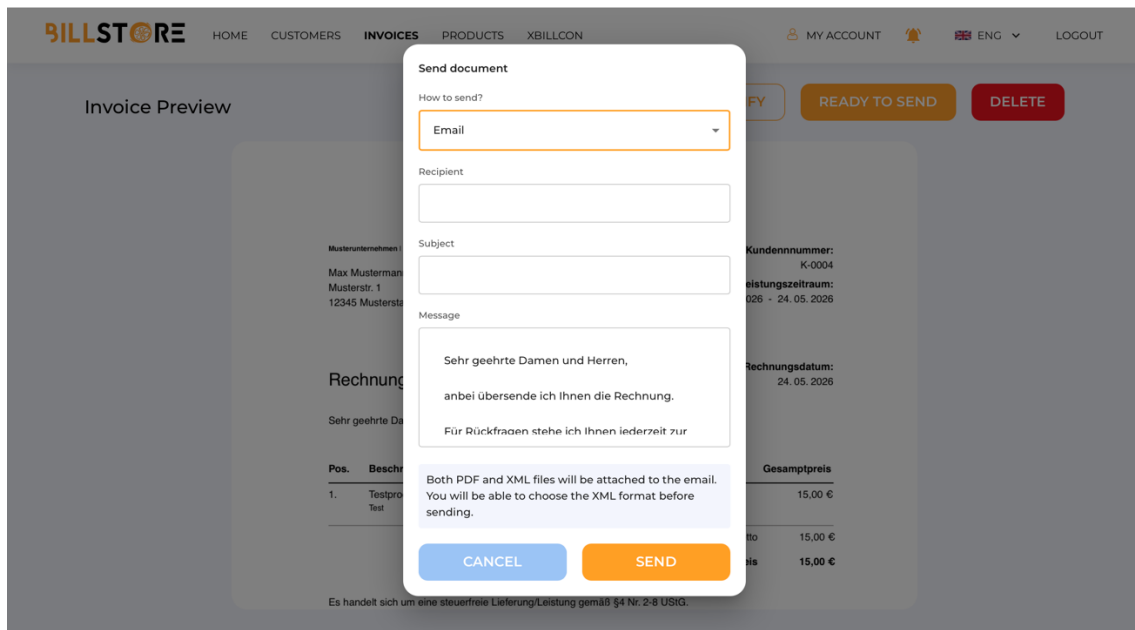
BILLSTORE HOME CUSTOMERS INVOICES PRODUCTS XBILLCON MY ACCOUNT ENG LOGOUT

Invoice Preview

FY READY TO SEND DELETE

Musterunternehmen

Max Musterman
Musterstr. 1
12345 Musterst

Kundennnummer:
K-0004
Leistungszeitraum:
026 - 24. 05. 2026

Rechnung

Rechnungsdatum:
24. 05. 2026

Sehr geehrte Da

| Pos. | Beschr | Gesamtpreis |
|---|---|---|
| 1. | Testpro Test | 15,00 € |
| | tto | 15,00 € |
| | eis | 15,00 € |

Es handelt sich um eine steuerfreie Lieferung/Leistung gemäß §4 Nr. 2-8 UStG.

Send document

How to send?

Email

Recipient

Subject

Message

Sehr geehrte Damen und Herren,

anbei übersende ich Ihnen die Rechnung.

Für Rückfragen stehe ich Ihnen jederzeit zur

Both PDF and XML files will be attached to the email. You will be able to choose the XML format before sending.

CANCEL SEND